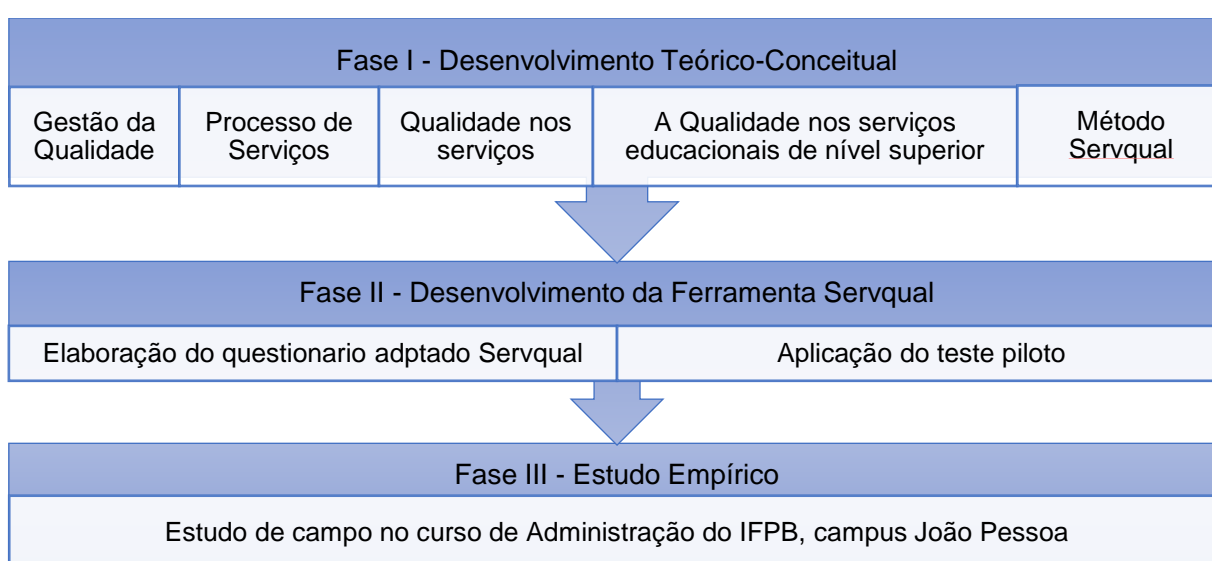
Fase I - Desenvolvimento Teórico-Conceitual

| Gestão da Qualidade | Processo de Serviços | Qualidade nos serviços | A Qualidade nos serviços educacionais de nível superior | Método Servqual |
|---|---|---|---|---|

Fase II - Desenvolvimento da Ferramenta Servqual

| Elaboração do questionario adptado Servqual | Aplicação do teste piloto |
|---|---|

Fase III - Estudo Empírico

Estudo de campo no curso de Administração do IFPB, campus João Pessoa